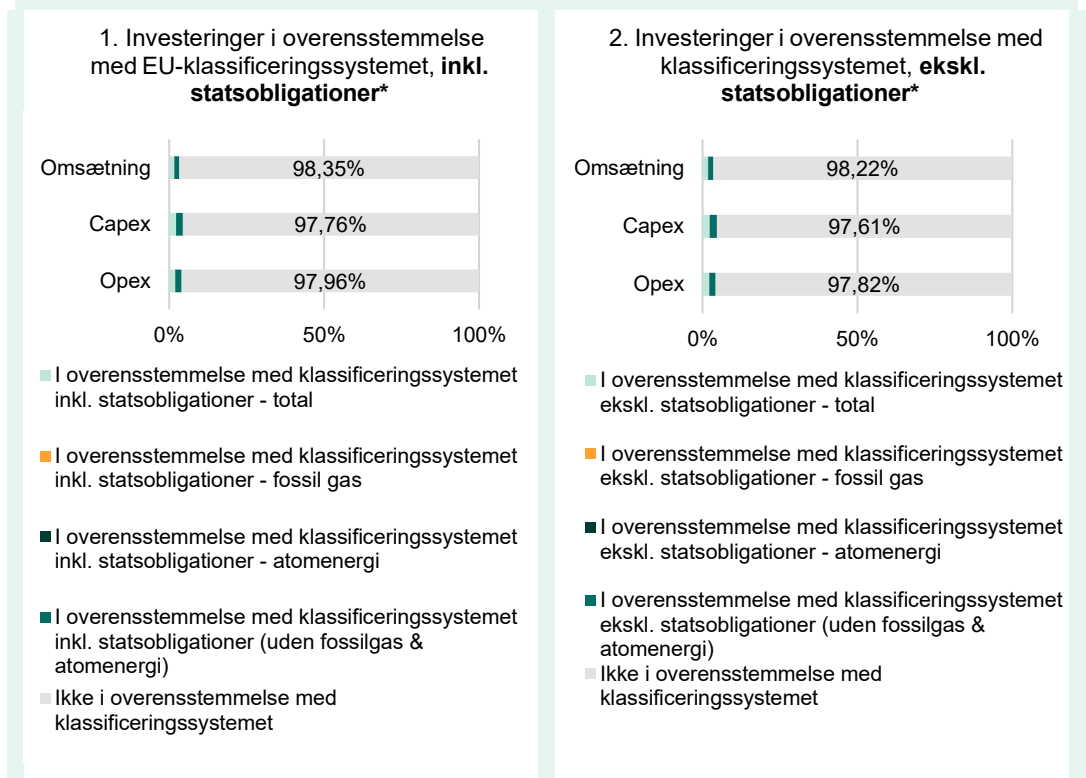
1. Investeringer i overensstemmelse med EU-klassificeringssystemet, **inkl. statsobligationer***

Omsætning 98,35%
Capex 97,76%
Opex 97,96%

0% 50% 100%

I overensstemmelse med klassificeringssystemet inkl. statsobligationer - total

I overensstemmelse med klassificeringssystemet inkl. statsobligationer - fossil gas

I overensstemmelse med klassificeringssystemet inkl. statsobligationer - atomenergi

I overensstemmelse med klassificeringssystemet inkl. statsobligationer (uden fossilgas & atomenergi)

Ikke i overensstemmelse med klassificeringssystemet

2. Investeringer i overensstemmelse med klassificeringssystemet, **ekskl. statsobligationer***

Omsætning 98,22%
Capex 97,61%
Opex 97,82%

0% 50% 100%

I overensstemmelse med klassificeringssystemet ekskl. statsobligationer - total

I overensstemmelse med klassificeringssystemet ekskl. statsobligationer - fossil gas

I overensstemmelse med klassificeringssystemet ekskl. statsobligationer - atomenergi

I overensstemmelse med klassificeringssystemet ekskl. statsobligationer (uden fossilgas & atomenergi)

Ikke i overensstemmelse med klassificeringssystemet